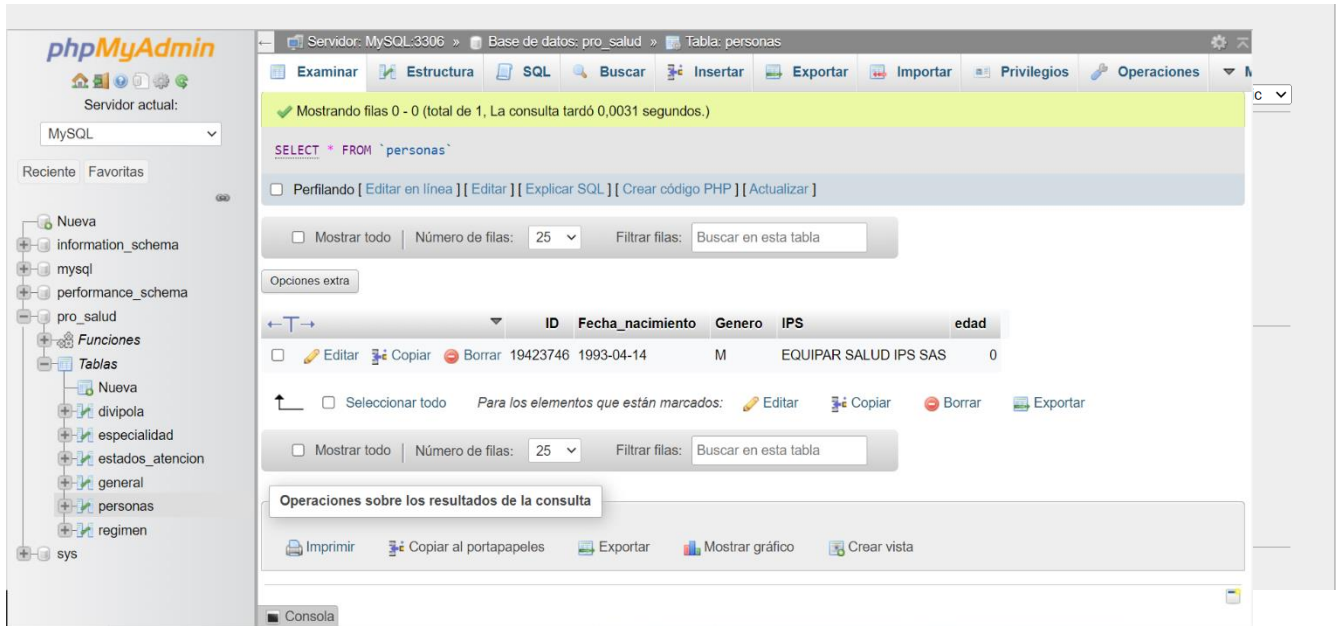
phpMyAdmin

Servidor actual:

MySQL

Reciente Favoritas

Nueva
information_schema
mysql
performance_schema
pro_salud
Funciones
Tablas
Nueva
divipola
especialidad
estados_atencion
general
personas
regimen
sys

Servidor: MySQL:3306 » Base de datos: pro_salud » Tabla: personas

Examinar Estructura SQL Buscar Insertar Exportar Importar Privilegios Operaciones M

Mostrando filas 0 - 0 (total de 1, La consulta tardó 0,0031 segundos.)

SELECT * FROM `personas`

Perfilando [ Editar en línea ] [ Editar ] [ Explicar SQL ] [ Crear código PHP ] [ Actualizar ]

Mostrar todo | Número de filas: 25 Filtrar filas: Buscar en esta tabla

Opciones extra

| ←T→ | | ID | Fecha_nacimiento | Genero | IPS | edad |
|---|---|---|---|---|---|---|
| Editar Copiar Borrar | | 19423746 | 1993-04-14 | M | EQUIPAR SALUD IPS SAS | 0 |

Seleccionar todo Para los elementos que están marcados: Editar Copiar Borrar Exportar

Mostrar todo | Número de filas: 25 Filtrar filas: Buscar en esta tabla

Operaciones sobre los resultados de la consulta

Imprimir Copiar al portapapeles Exportar Mostrar gráfico Crear vista

Consola